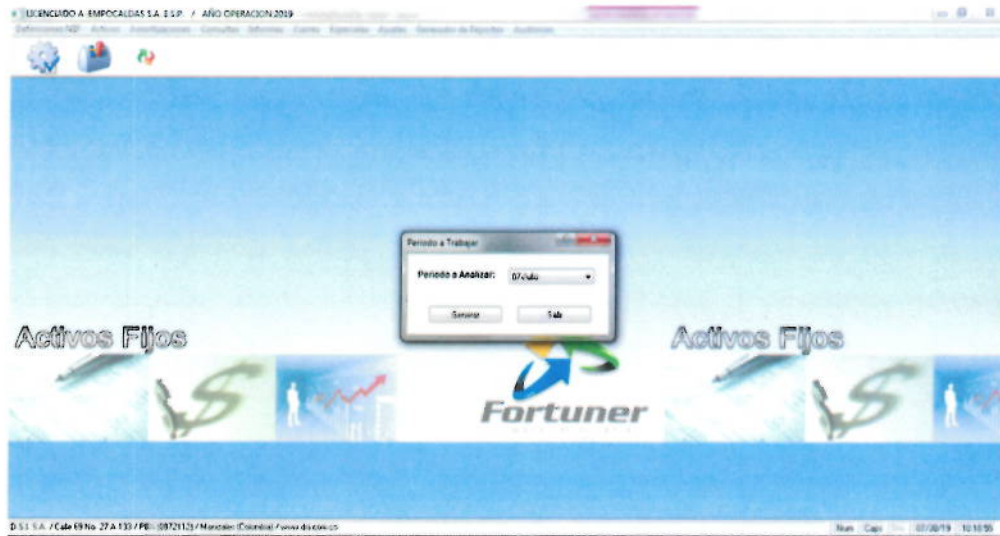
LICENCIADO A: EMPOCALDAS S.A. E.S.P. / AÑO OPERACION 2019

Definiciones NIIF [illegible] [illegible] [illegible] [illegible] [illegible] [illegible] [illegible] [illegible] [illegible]

Periodo a Trabajar

Periodo a Analizar: 07-Julio

Generar

Salir

Activos Fijos

Activos Fijos

Fortuner

D.S.I. S.A. / Calle 69 No. 27 A 133 / PBX (6872112) / Manizales (Colombia) / www.dsi.com.co

Num Caps 07/30/19 10:10:50